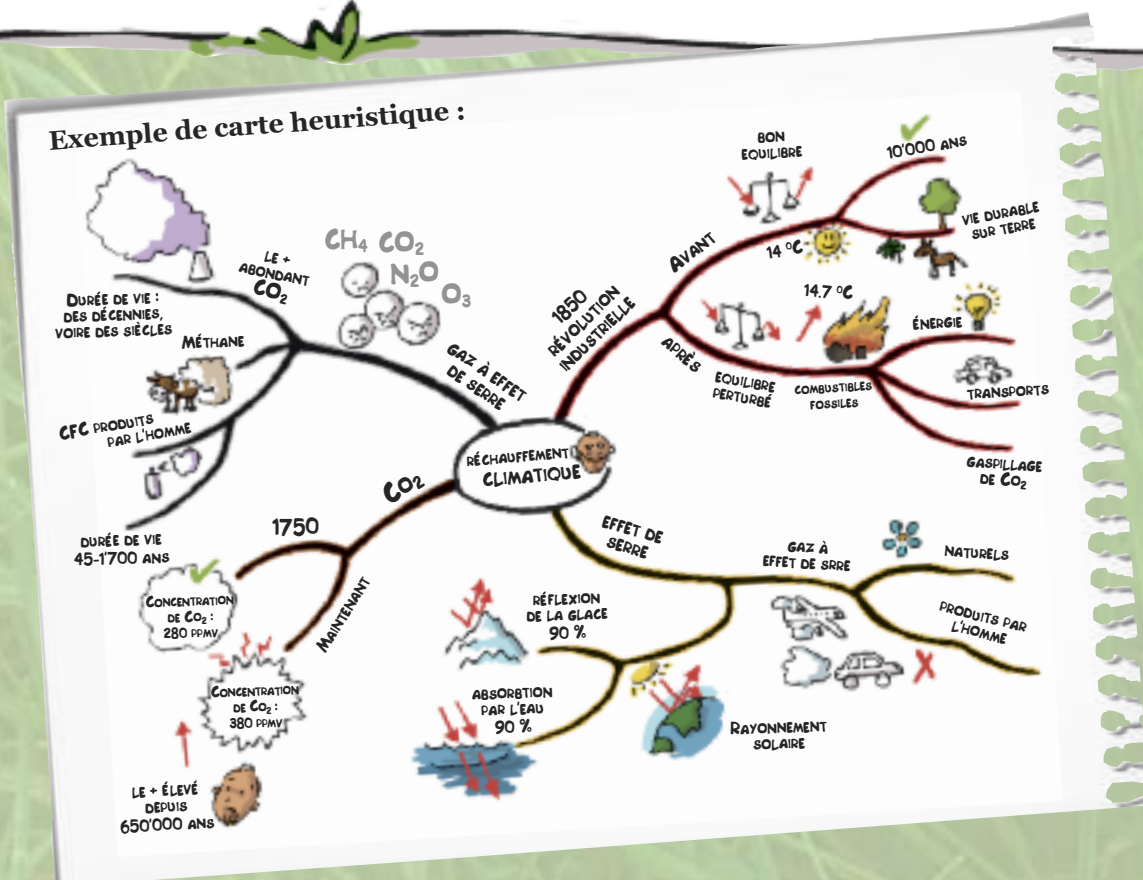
Exemple de carte heuristique :

Réchauffement climatique

Gaz à effet de serre

Le + abondant $CO_2$

$CH_4$ $CO_2$ $N_2O$ $O_3$

Durée de vie : des décennies, voire des siècles

Méthane

CFC produits par l'homme

$CO_2$

1750

Durée de vie 45-1'700 ans

Concentration de $CO_2$ : 280 ppmv

Maintenant

Concentration de $CO_2$ : 380 ppmv

Le + élevé depuis 650'000 ans

1850 Révolution industrielle

Avant

Bon equilibre

10'000 ans

14 °C

Vie durable sur terre

Après

14.7 °C

Equilibre perturbé

Combustibles fossiles

Énergie

Transports

Gaspillage de $CO_2$

Effet de serre

Gaz à effet de srre

Naturels

Produits par l'homme

Réflexion de la glace 90 %

Absorbtion par l'eau 90 %

Rayonnement solaire